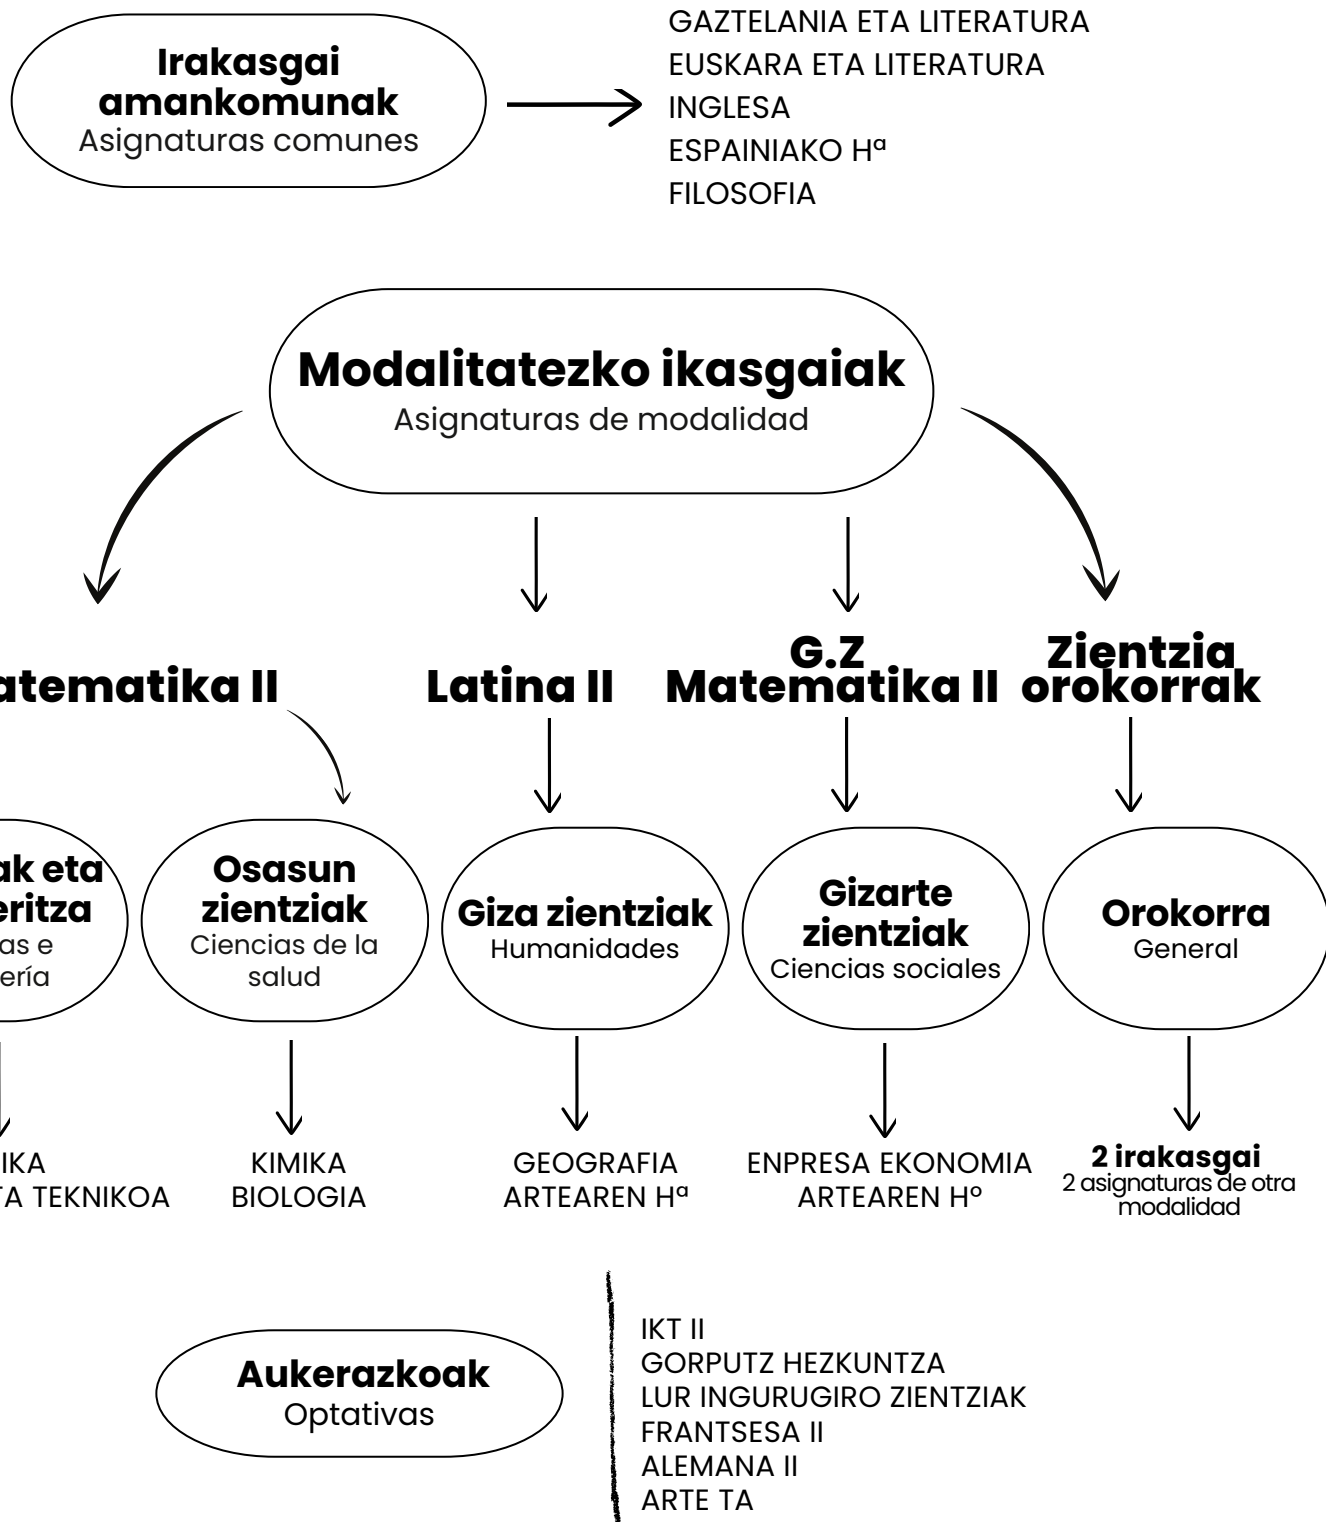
Irakasgai amankomunak
Asignaturas comunes

GAZTELANIA ETA LITERATURA
EUSKARA ETA LITERATURA
INGLESA
ESPAINIAKO Hª
FILOSOFIA

Modalitatezko ikasgaiak
Asignaturas de modalidad

atematika II

Latina II

G.Z Matematika II

Zientzia orokorrak

ak eta eritza
as e ería

Osasun zientziak
Ciencias de la salud

Giza zientziak
Humanidades

Gizarte zientziak
Ciencias sociales

Orokorra
General

IKA
TA TEKNIKOA

KIMIKA
BIOLOGIA

GEOGRAFIA
ARTEAREN Hª

ENPRESA EKONOMIA
ARTEAREN Hº

2 irakasgai
2 asignaturas de otra modalidad

Aukerazkoak
Optativas

IKT II
GORPUTZ HEZKUNTZA
LUR INGURUGIRO ZIENTZIAK
FRANTSESA II
ALEMANA II
ARTE TA